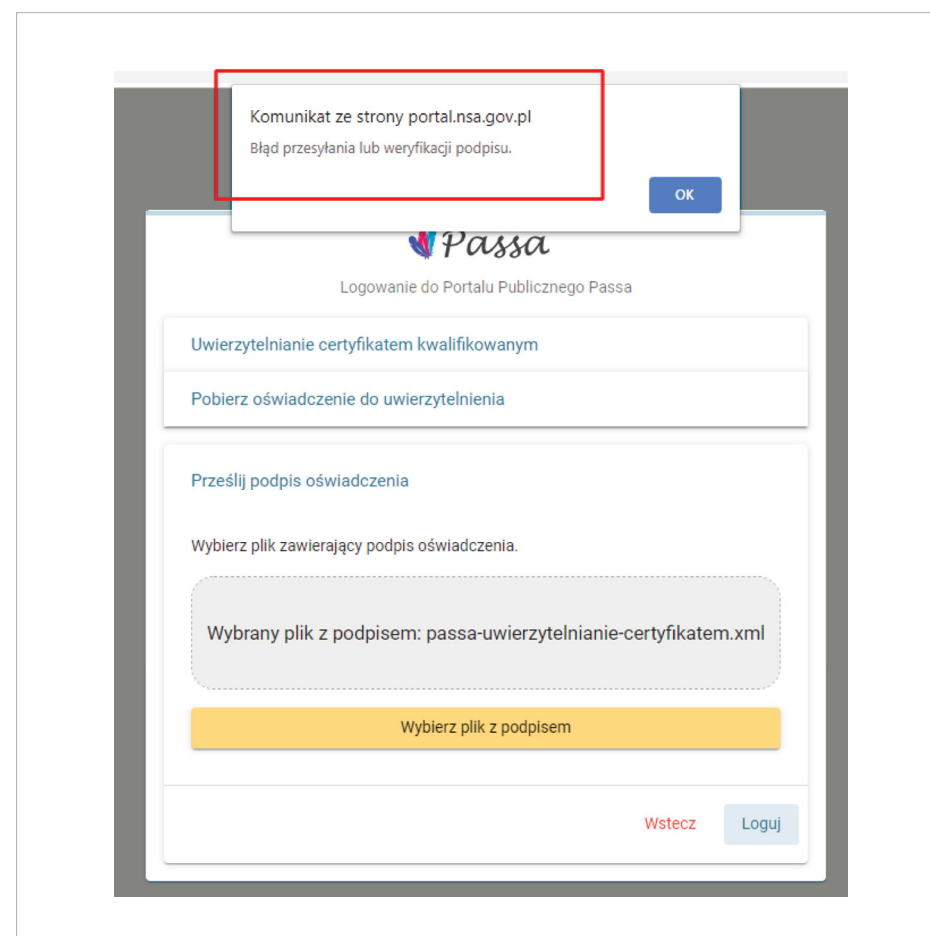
Komunikat ze strony portal.nsa.gov.pl

Błąd przesyłania lub weryfikacji podpisu.

OK

Passa

Logowanie do Portalu Publicznego Passa

Uwierzytelnianie certyfikatem kwalifikowanym

Pobierz oświadczenie do uwierzytelnienia

Prześlij podpis oświadczenia

Wybierz plik zawierający podpis oświadczenia.

Wybrany plik z podpisem: passa-uwierzytelnianie-certyfikatem.xml

Wybierz plik z podpisem

Wstecz

Loguj